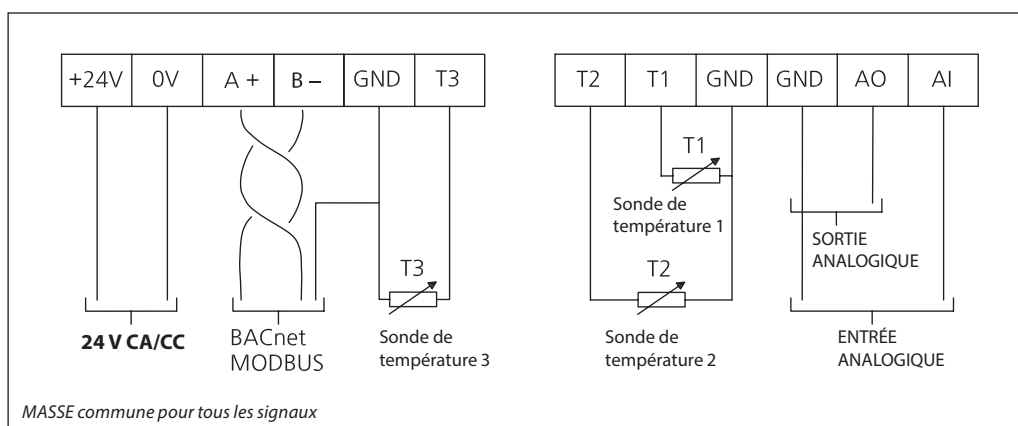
| +24V | 0V | A + | B – | GND | T3 |
|---|---|---|---|---|---|

| T2 | T1 | GND | GND | AO | AI |
|---|---|---|---|---|---|

T3

T1

Sonde de température 1

T2

SORTIE ANALOGIQUE

24 V CA/CC

BACnet MODBUS

Sonde de température 3

Sonde de température 2

ENTRÉE ANALOGIQUE

MASSE commune pour tous les signaux